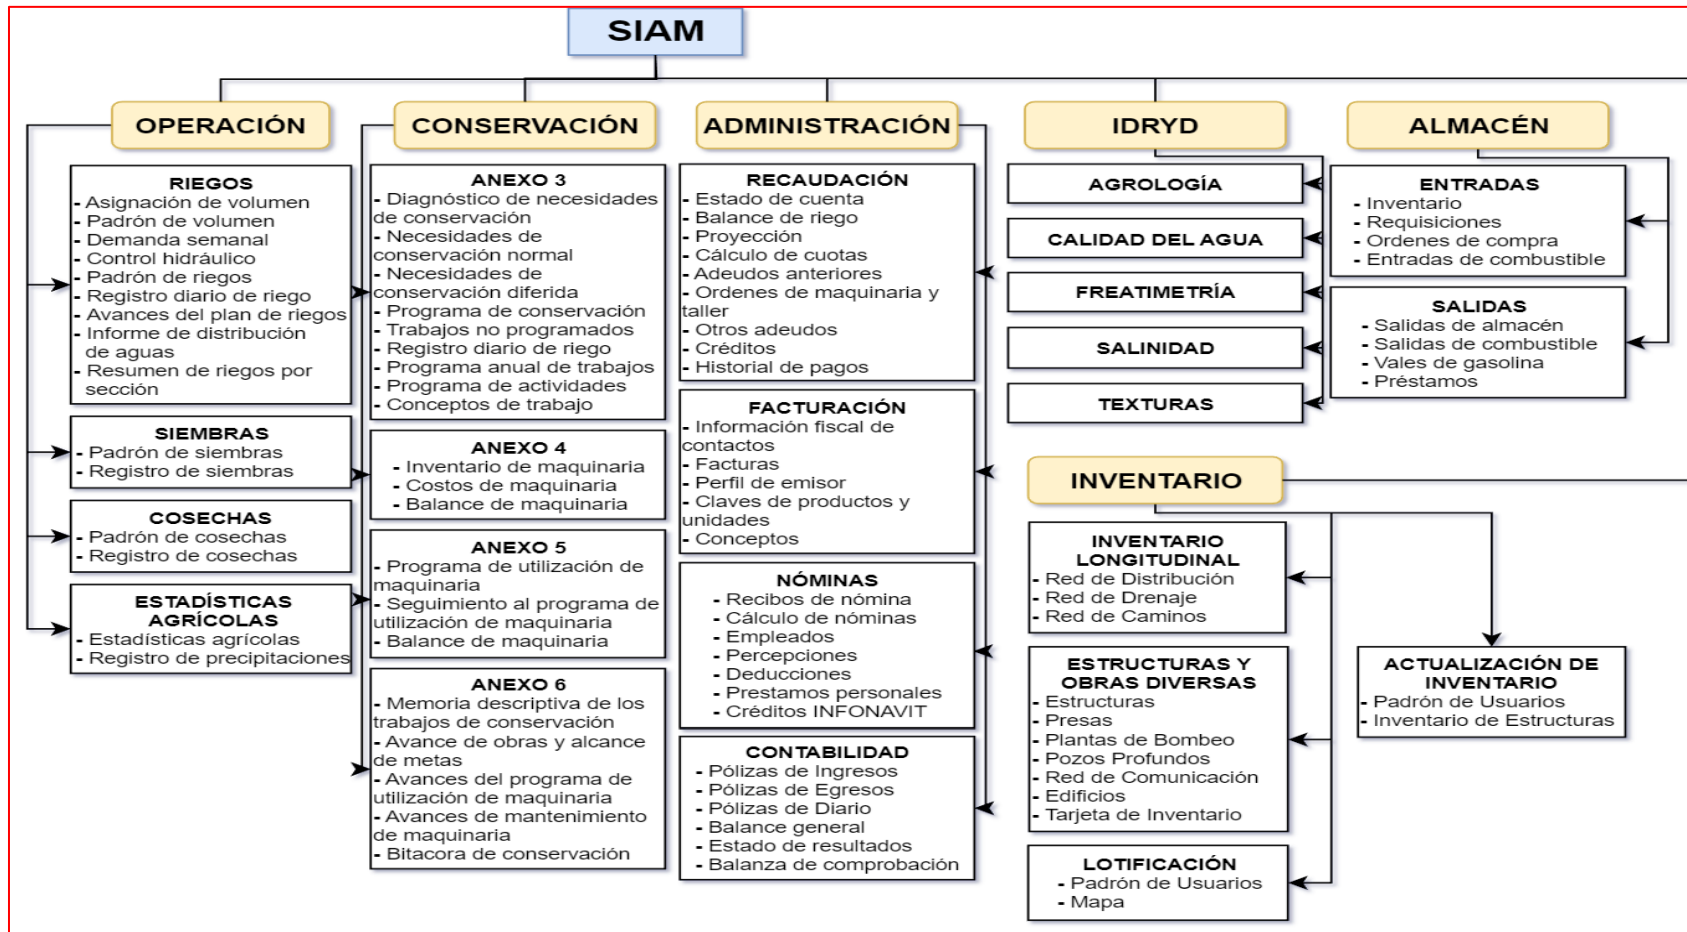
SIAM

OPERACIÓN

RIEGOS
- Asignación de volumen
- Padrón de volumen
- Demanda semanal
- Control hidráulico
- Padrón de riegos
- Registro diario de riego
- Avances del plan de riegos
- Informe de distribución de aguas
- Resumen de riegos por sección

SIEMBRAS
- Padrón de siembras
- Registro de siembras

COSECHAS
- Padrón de cosechas
- Registro de cosechas

ESTADÍSTICAS AGRÍCOLAS
- Estadísticas agrícolas
- Registro de precipitaciones

CONSERVACIÓN

ANEXO 3
- Diagnóstico de necesidades de conservación
- Necesidades de conservación normal
- Necesidades de conservación diferida
- Programa de conservación
- Trabajos no programados
- Registro diario de riego
- Programa anual de trabajos
- Programa de actividades
- Conceptos de trabajo

ANEXO 4
- Inventario de maquinaria
- Costos de maquinaria
- Balance de maquinaria

ANEXO 5
- Programa de utilización de maquinaria
- Seguimiento al programa de utilización de maquinaria
- Balance de maquinaria

ANEXO 6
- Memoria descriptiva de los trabajos de conservación
- Avance de obras y alcance de metas
- Avances del programa de utilización de maquinaria
- Avances de mantenimiento de maquinaria
- Bitacora de conservación

ADMINISTRACIÓN

RECAUDACIÓN
- Estado de cuenta
- Balance de riego
- Proyección
- Cálculo de cuotas
- Adeudos anteriores
- Ordenes de maquinaria y taller
- Otros adeudos
- Créditos
- Historial de pagos

FACTURACIÓN
- Información fiscal de contactos
- Facturas
- Perfil de emisor
- Claves de productos y unidades
- Conceptos

NÓMINAS
- Recibos de nómina
- Cálculo de nóminas
- Empleados
- Percepciones
- Deducciones
- Prestamos personales
- Créditos INFONAVIT

CONTABILIDAD
- Pólizas de Ingresos
- Pólizas de Egresos
- Pólizas de Diario
- Balance general
- Estado de resultados
- Balanza de comprobación

IDRYD

AGROLOGÍA

CALIDAD DEL AGUA

FREATIMETRÍA

SALINIDAD

TEXTURAS

ALMACÉN

ENTRADAS
- Inventario
- Requisiciones
- Ordenes de compra
- Entradas de combustible

SALIDAS
- Salidas de almacén
- Salidas de combustible
- Vales de gasolina
- Préstamos

INVENTARIO

INVENTARIO LONGITUDINAL
- Red de Distribución
- Red de Drenaje
- Red de Caminos

ESTRUCTURAS Y OBRAS DIVERSAS
- Estructuras
- Presas
- Plantas de Bombeo
- Pozos Profundos
- Red de Comunicación
- Edificios
- Tarjeta de Inventario

LOTIFICACIÓN
- Padrón de Usuarios
- Mapa

ACTUALIZACIÓN DE INVENTARIO
- Padrón de Usuarios
- Inventario de Estructuras